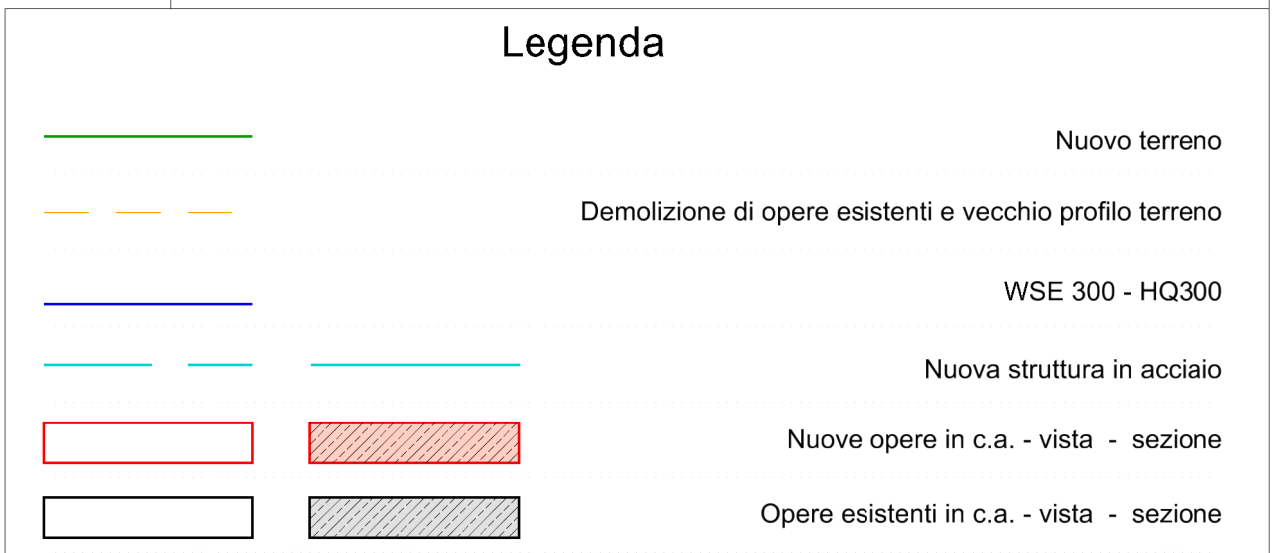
Legenda

Nuovo terreno

Demolizione di opere esistenti e vecchio profilo terreno

WSE 300 - HQ300

Nuova struttura in acciaio

Nuove opere in c.a. - vista - sezione

Opere esistenti in c.a. - vista - sezione